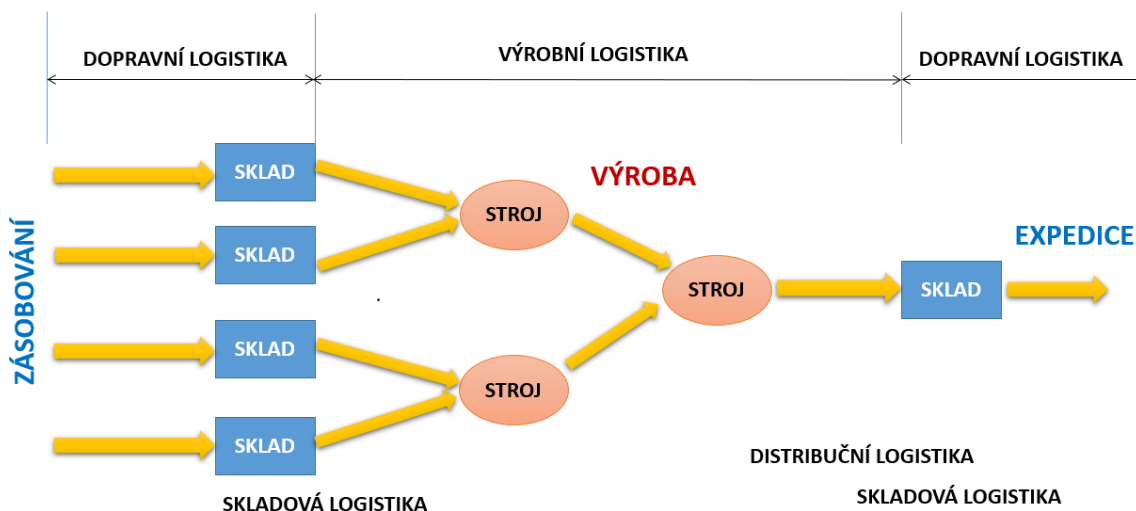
DOPRAVNÍ LOGISTIKA

VÝROBNÍ LOGISTIKA

DOPRAVNÍ LOGISTIKA

ZÁSOBOVÁNÍ

SKLAD

SKLAD

SKLAD

SKLAD

STROJ

STROJ

VÝROBA

STROJ

EXPEDICE

SKLAD

DISTRIBUČNÍ LOGISTIKA

SKLADOVÁ LOGISTIKA

SKLADOVÁ LOGISTIKA